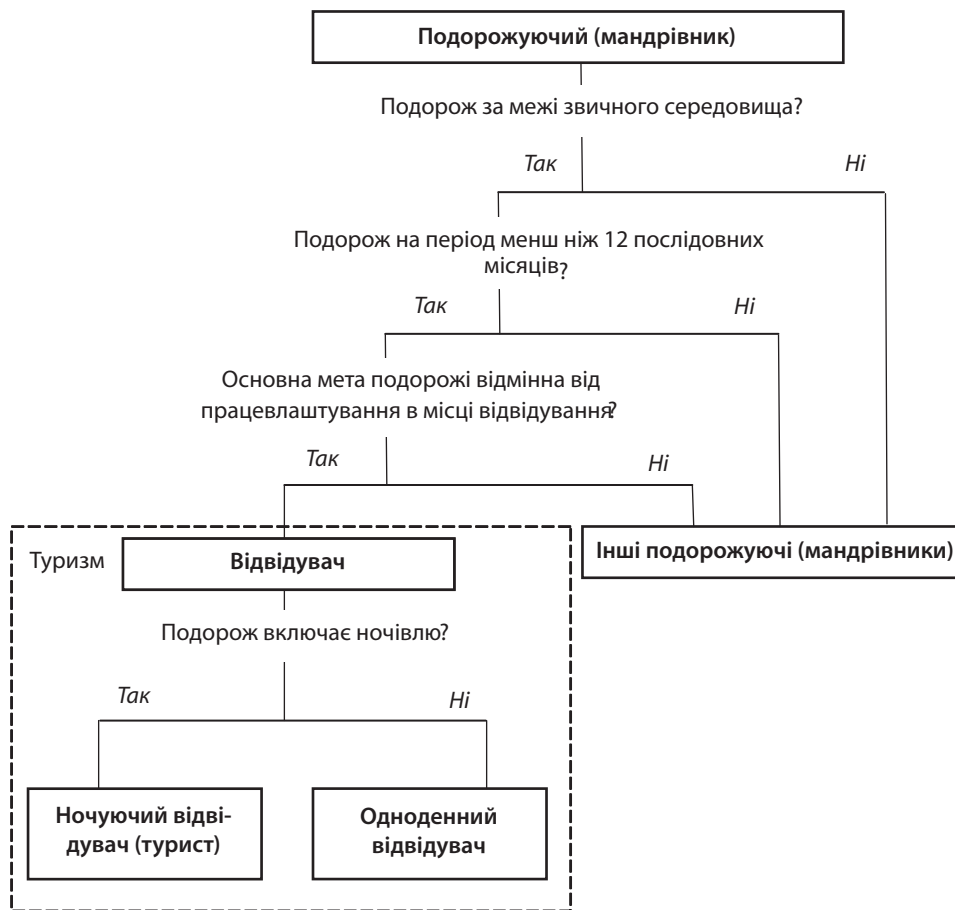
Подорожуючий (мандрівник)

Подорож за межі звичного середовища?

Так

Ні

Подорож на період менш ніж 12 послідовних місяців?

Так

Ні

Основна мета подорожі відмінна від працевлаштування в місці відвідування?

Так

Ні

Туризм

Відвідувач

Інші подорожуючі (мандрівники)

Подорож включає ночівлю?

Так

Ні

Ночуючий відвідувач (турист)

Одноденний відвідувач